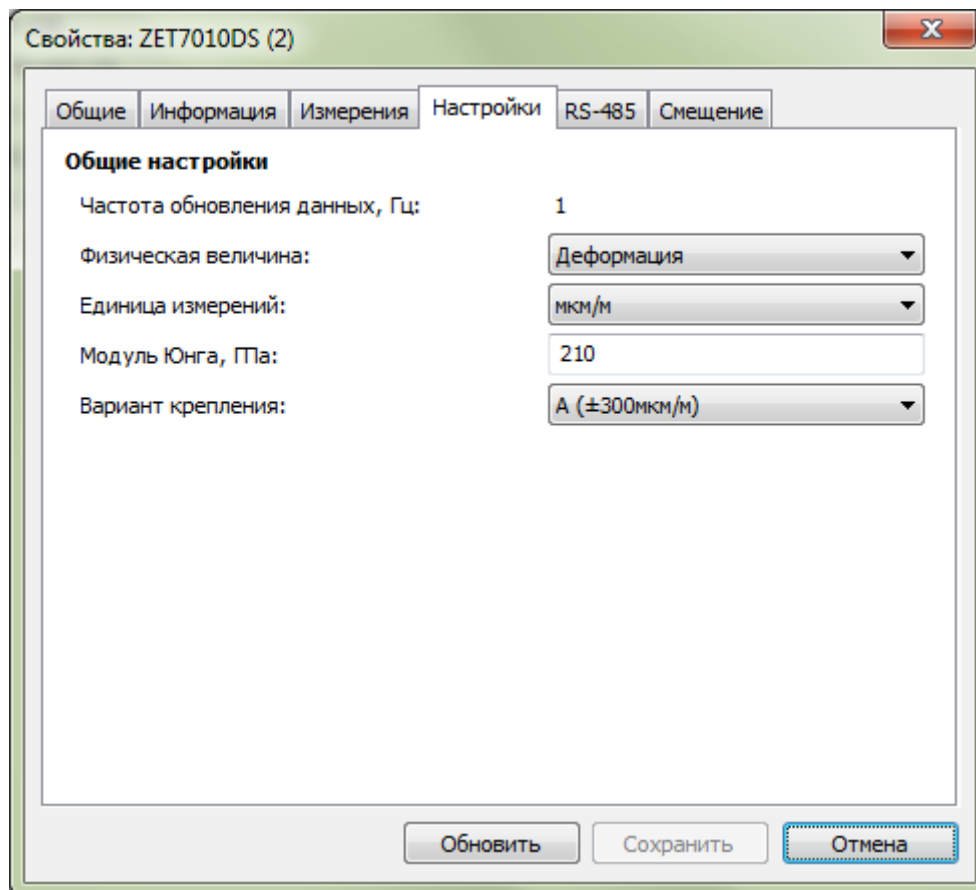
Свойства: ZET7010DS (2)

X

Общие | Информация | Измерения | Настройки | RS-485 | Смещение

Общие настройки

Частота обновления данных, Гц: 1

Физическая величина: Деформация

Единица измерений: мкм/м

Модуль Юнга, ГПа: 210

Вариант крепления: A (±300мкм/м)

Обновить | Сохранить | Отмена